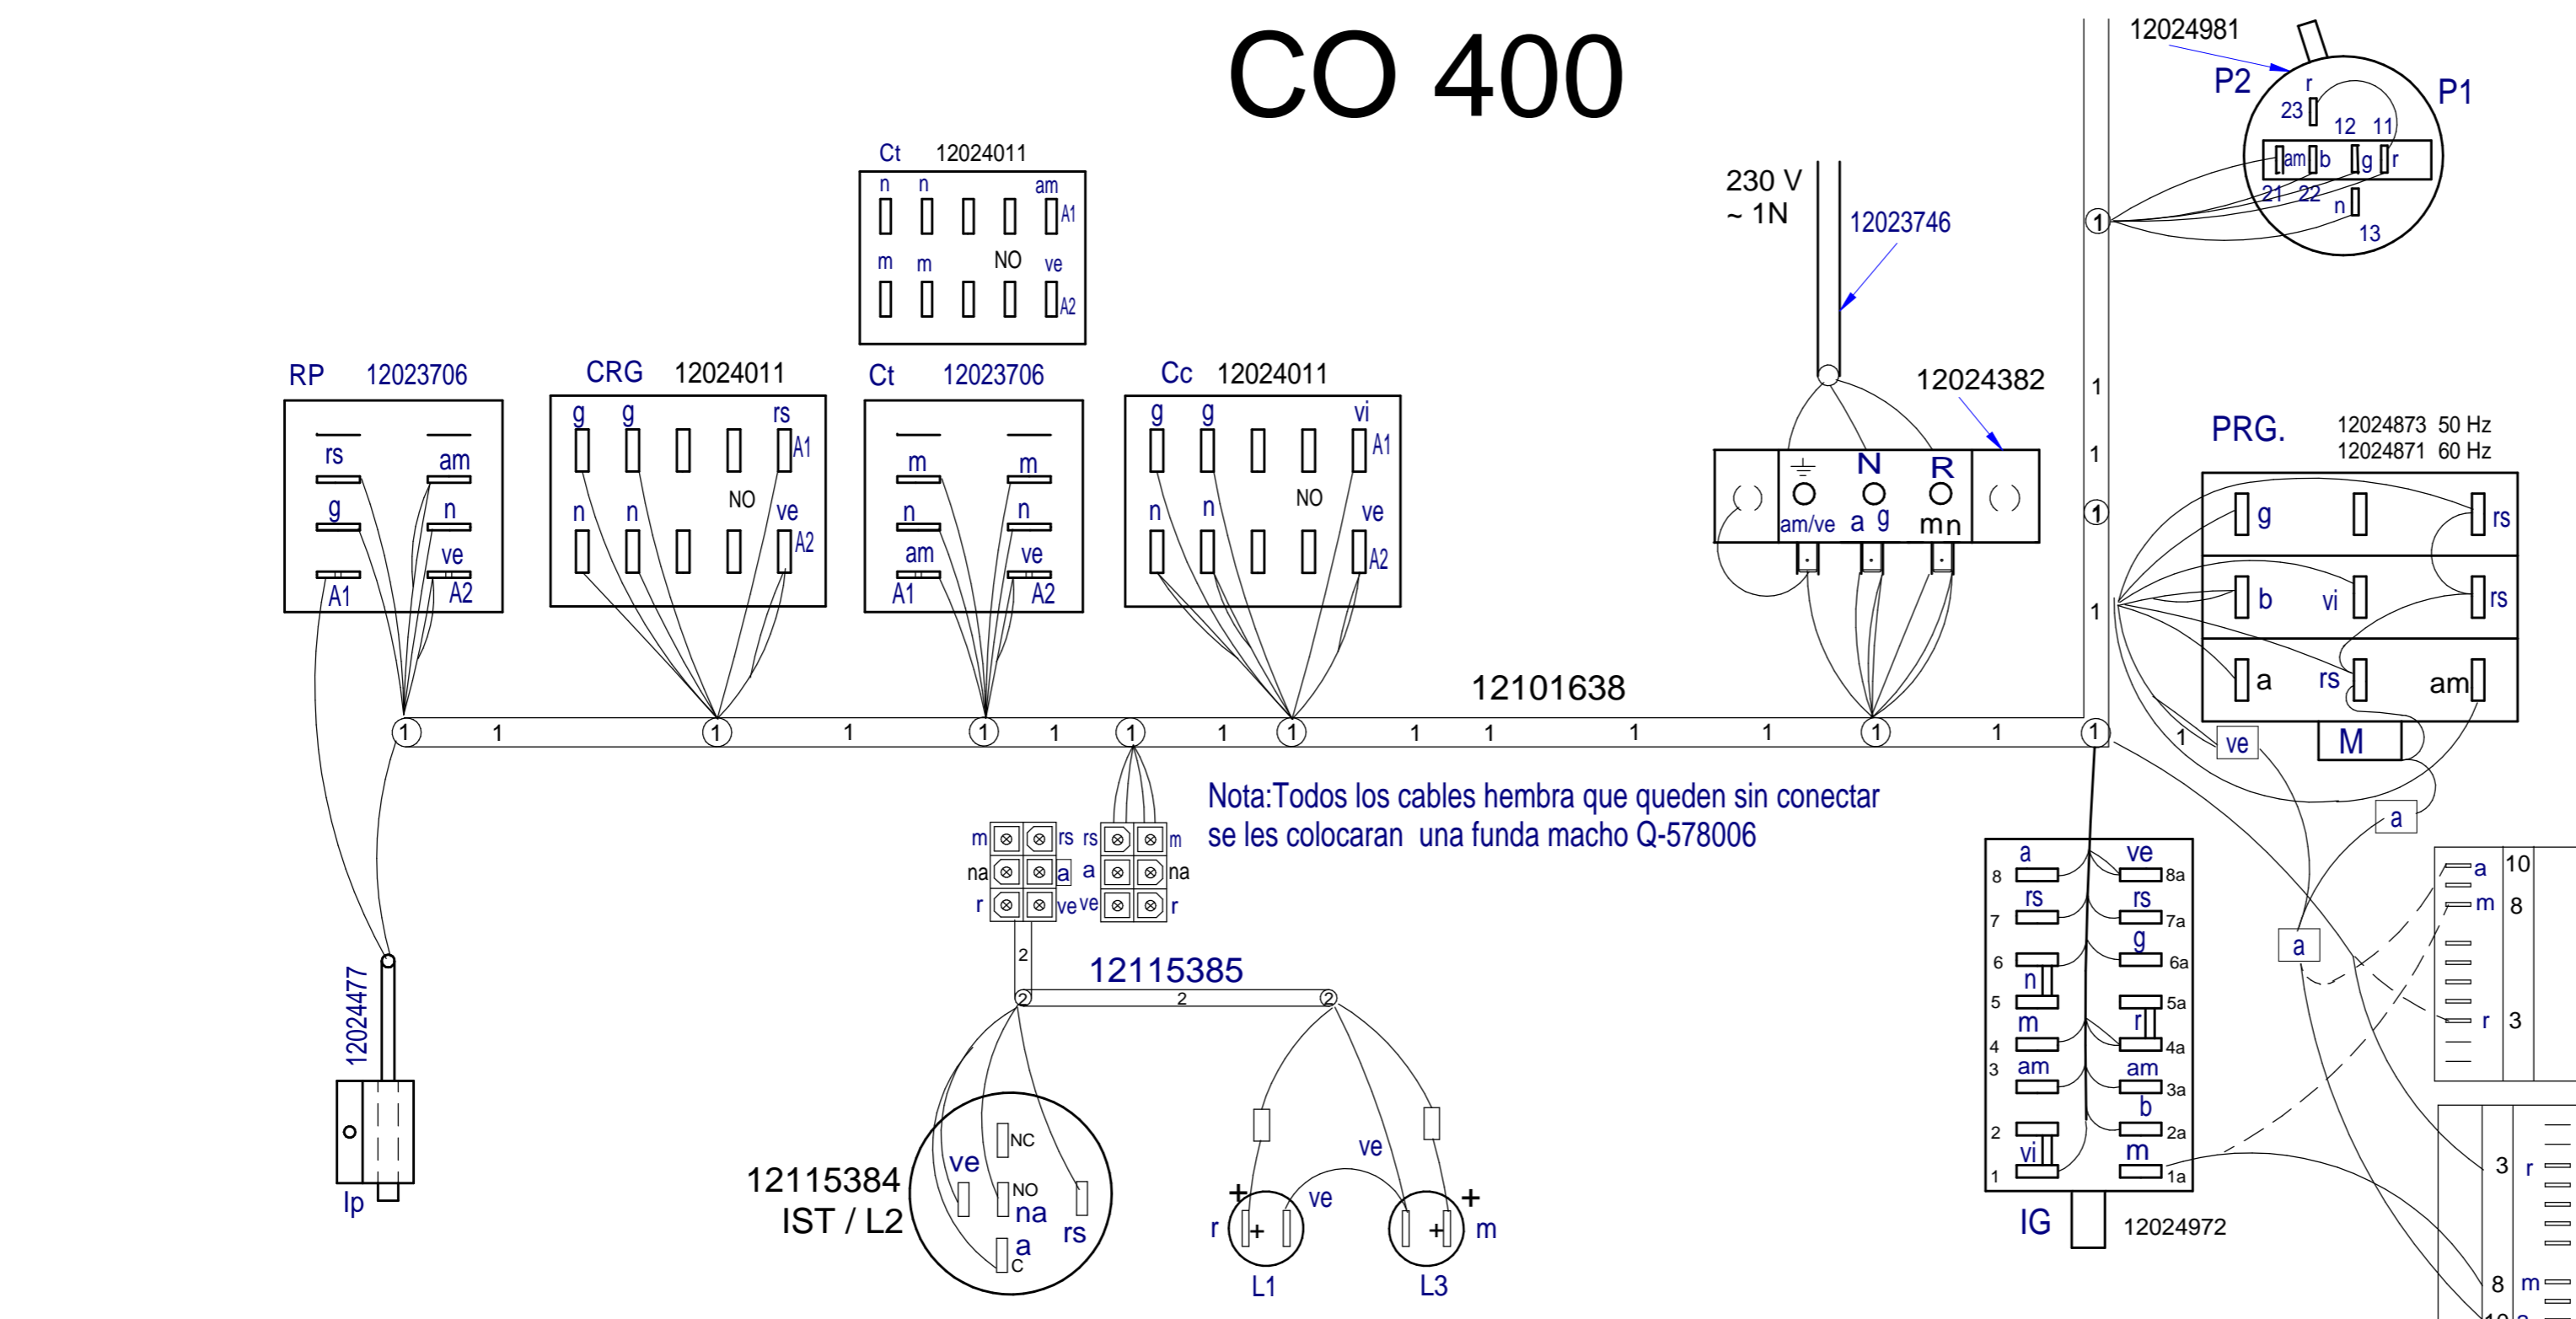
CO 400

12024981
P2
P1
r
23
12 11
am b g r
21 22
n
13

230 V
~ 1N
12023746

Ct 12024011
n n am
A1
m m NO ve
A2

RP 12023706
rs am
g n
ve
A1 A2

CRG 12024011
g g rs
A1
n n NO ve
A2

Ct 12023706
m m
n n
am ve
A1 A2

Cc 12024011
g g vi
A1
n n NO ve
A2

12024382
N R
am/ve a g m n

PRG. 12024873 50 Hz
12024871 60 Hz
g rs
b vi rs
a rs am
ve M
a
a

12101638
1 1 1 1 1 1 1 1 1 1 1 1

Nota:Todos los cables hembra que queden sin conectar se les colocaran una funda macho Q-578006

m rs rs m
na a a na
r ve ve r
2
12115385
2

12024477
Ip

12115384
IST / L2
NC
ve
NO
na
a
rs
C

ve
ve
+
r
+
L1
+
+
m
L3

IG 12024972
a ve
8 8a
rs rs
7 7a
g
6 6a
n
5 5a
m r
4 4a
3 am am
3a
b
2 2a
vi m
1 1a

a 10
m 8
r 3
3 r
8 m